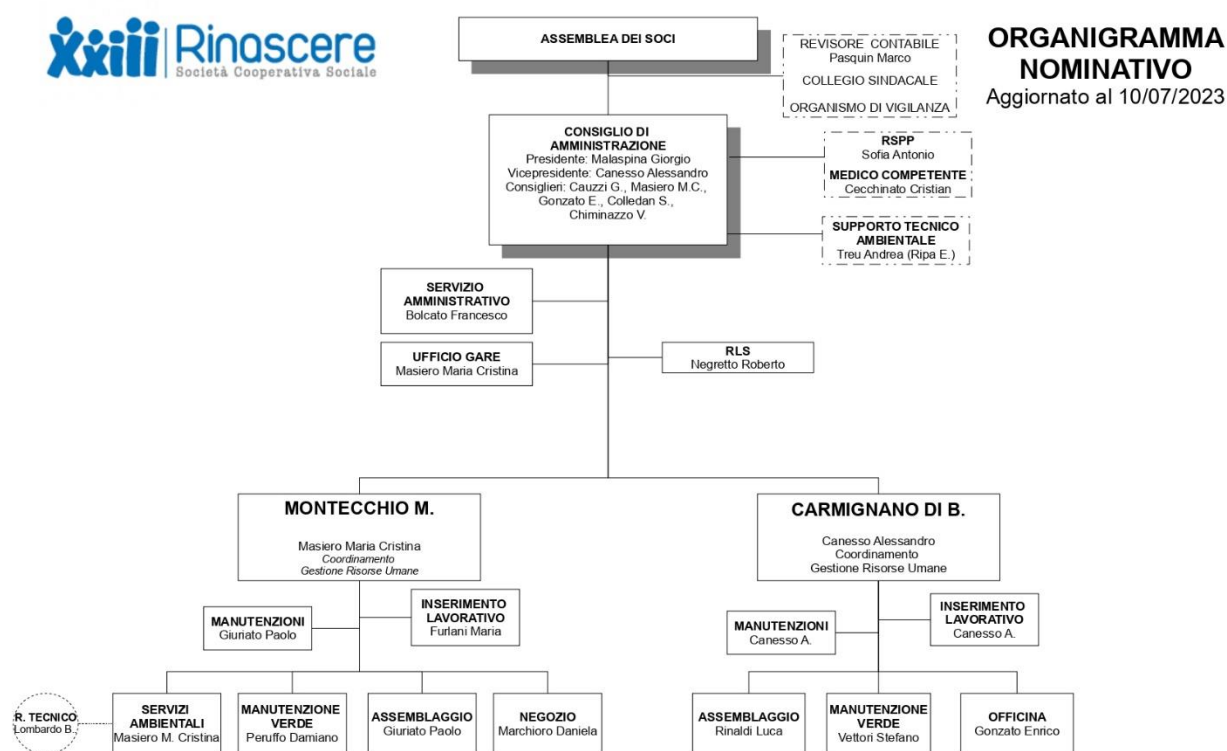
Xxiii Rinascere
Società Cooperativa Sociale

ASSEMBLEA DEI SOCI

REVISORE CONTABILE
Pasquin Marco
COLLEGIO SINDACALE
ORGANISMO DI VIGILANZA

ORGANIGRAMMA NOMINATIVO
Aggiornato al 10/07/2023

CONSIGLIO DI AMMINISTRAZIONE
Presidente: Malaspina Giorgio
Vicepresidente: Canesso Alessandro
Consiglieri: Cauzzi G., Masiero M.C., Gonzato E., Colledan S., Chiminazzo V.

RSPP
Sofia Antonio
MEDICO COMPETENTE
Cecchinato Cristian

SUPPORTO TECNICO AMBIENTALE
Treu Andrea (Ripa E.)

SERVIZIO AMMINISTRATIVO
Bolcato Francesco

UFFICIO GARE
Masiero Maria Cristina

RLS
Negretto Roberto

MONTECCHIO M.
Masiero Maria Cristina
Coordinamento
Gestione Risorse Umane

CARMIGNANO DI B.
Canesso Alessandro
Coordinamento
Gestione Risorse Umane

MANUTENZIONI
Giuriato Paolo

INSERIMENTO LAVORATIVO
Furlani Maria

MANUTENZIONI
Canesso A.

INSERIMENTO LAVORATIVO
Canesso A.

R. TECNICO
Lombardo B.

SERVIZI AMBIENTALI
Masiero M. Cristina

MANUTENZIONE VERDE
Peruffo Damiano

ASSEMBLAGGIO
Giuriato Paolo

NEGOZIO
Marchioro Daniela

ASSEMBLAGGIO
Rinaldi Luca

MANUTENZIONE VERDE
Vettori Stefano

OFFICINA
Gonzato Enrico